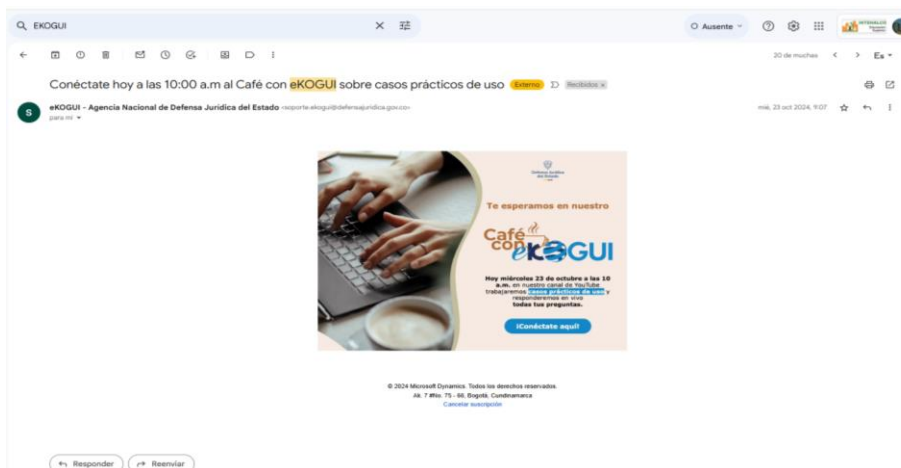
EKOGUI

Ausente

20 de muchos

Es

Conéctate hoy a las 10:00 a.m al Café con eKOGUI sobre casos prácticos de uso Externo Recibidos ×

eKOGUI - Agencia Nacional de Defensa Jurídica del Estado <soporte.ekogui@defensajuridica.gov.co>
para mí

mié, 23 oct 2024, 9:07

Defensa Jurídica del Estado

Te esperamos en nuestro

Café con eKOGUI

Hoy miércoles 23 de octubre a las 10 a.m. en nuestro canal de YouTube trabajaremos casos prácticos de uso y responderemos en vivo todas tus preguntas.

¡Conéctate aquí!

© 2024 Microsoft Dynamics. Todos los derechos reservados.
Ak. 7 #No. 75 - 66, Bogotá, Cundinamarca
Cancelar suscripción

Responder Reenviar